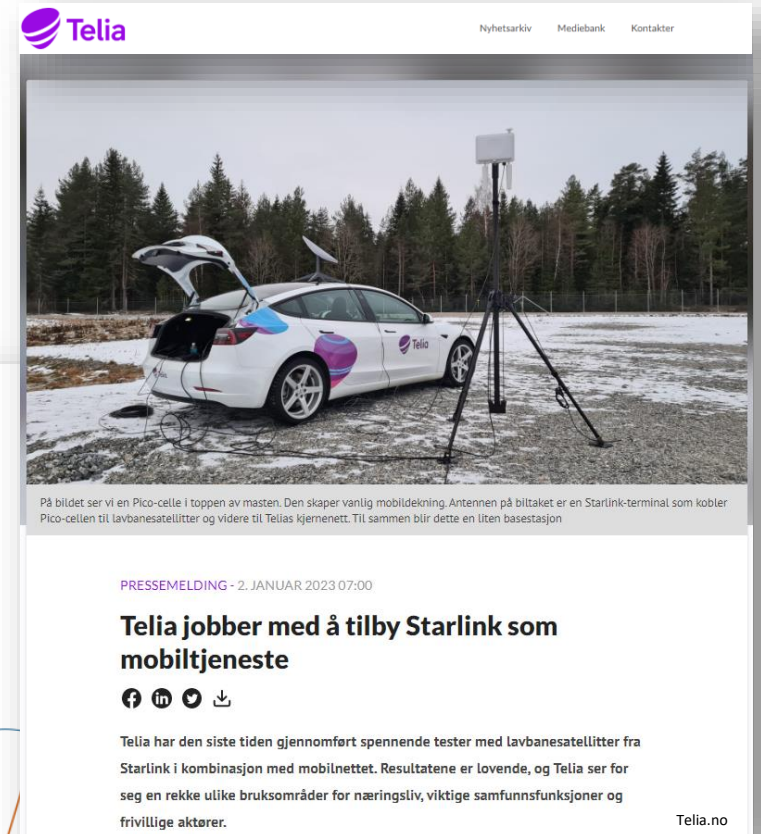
Telia

Nyhetsarkiv Mediebank Kontakter

Telia

På bildet ser vi en Pico-celle i toppen av masten. Den skaper vanlig mobildekning. Antennen på biltaket er en Starlink-terminal som kobler Pico-cellen til lavbanesatellitter og videre til Telias kjernenett. Til sammen blir dette en liten basestasjon

PRESSEMELDING - 2. JANUAR 2023 07:00

Telia jobber med å tilby Starlink som mobiltjeneste

Telia har den siste tiden gjennomført spennende tester med lavbanesatellitter fra Starlink i kombinasjon med mobilnettet. Resultatene er lovende, og Telia ser for seg en rekke ulike bruksområder for næringsliv, viktige samfunnsfunksjoner og frivillige aktører.

Telia.no